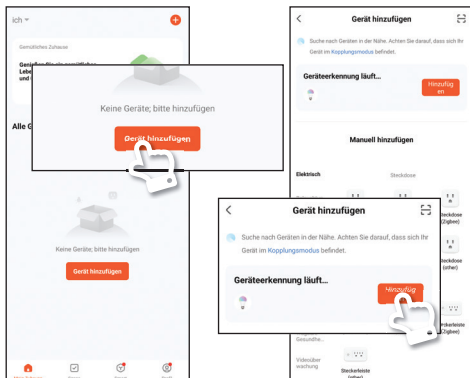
ich

Gemütliches Zuhause

Geräte für ein gemütliches Lebe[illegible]

Keine Geräte; bitte hinzufügen

Gerät hinzufügen

Alle Ge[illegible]

Keine Geräte; bitte hinzufügen

Gerät hinzufügen

Gerät hinzufügen

Suche nach Geräten in der Nähe. Achten Sie darauf, dass sich Ihr Gerät im Kopplungsmodus befindet.

Geräteerkennung läuft...

Hinzufüg en

Manuell hinzufügen

Elektrisch

Steckdose

Steckdose (Zigbee)

Steckdose (other)

Gerät hinzufügen

Suche nach Geräten in der Nähe. Achten Sie darauf, dass sich Ihr Gerät im Kopplungsmodus befindet.

Geräteerkennung läuft...

Hinzufüg en

Steckerleiste (Zigbee)

Gesundhe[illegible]

Videoüber wachung

Steckerleiste (other)